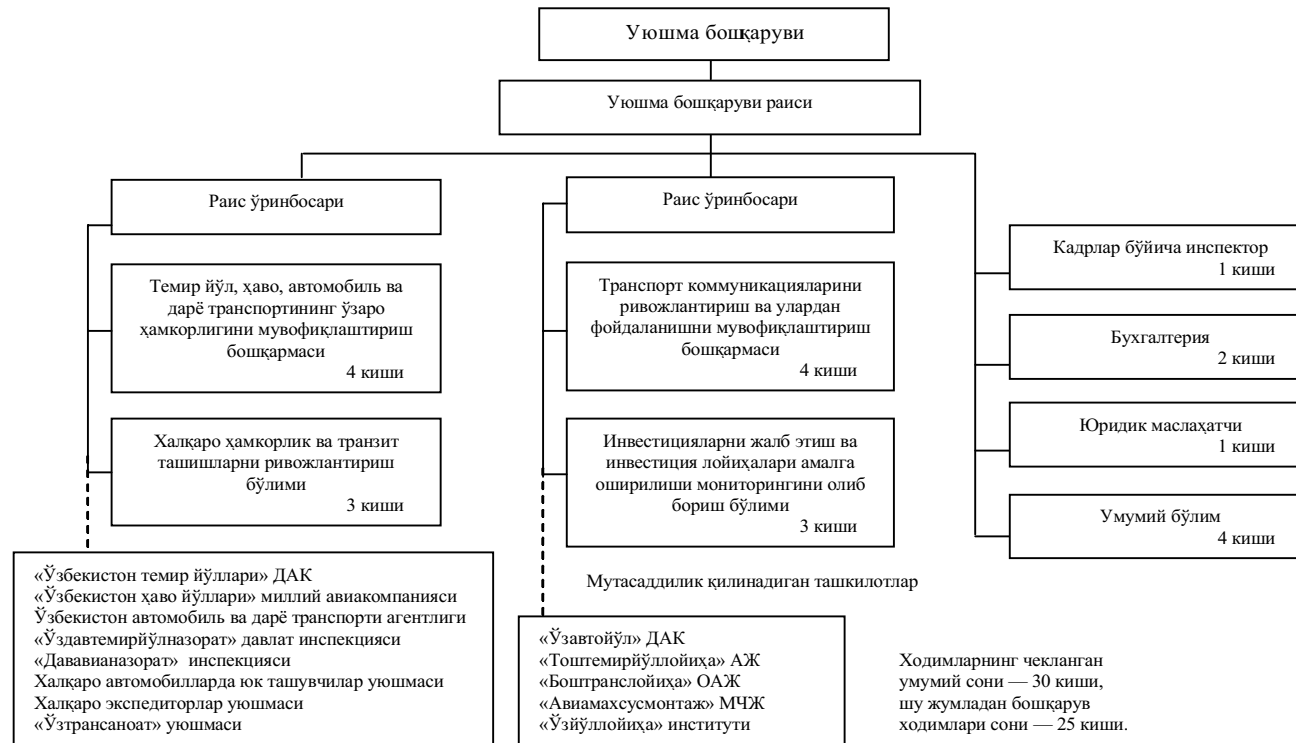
Уюшма бошқаруви

Уюшма бошқаруви раиси

Раис ўринбосари

Темир йўл, ҳаво, автомобиль ва дарё транспортининг ўзаро ҳамкорлигини мувофиқлаштириш бошқармаси
4 киши

Халқаро ҳамкорлик ва транзит ташишларни ривожлантириш бўлими
3 киши

Раис ўринбосари

Транспорт коммуникацияларини ривожлантириш ва улардан фойдаланишни мувофиқлаштириш бошқармаси
4 киши

Инвестицияларни жалб этиш ва инвестиция лойиҳалари амалга оширилиши мониторингини олиб бориш бўлими
3 киши

Кадрлар бўйича инспектор
1 киши

Бухгалтерия
2 киши

Юридик маслаҳатчи
1 киши

Умумий бўлим
4 киши

«Ўзбекистон темир йўллари» ДАК
«Ўзбекистон ҳаво йўллари» миллий авиакомпанияси
Ўзбекистон автомобиль ва дарё транспорти агентлиги
«Ўздавтемирйўлназорат» давлат инспекцияси
«Даваавианазорат» инспекцияси
Халқаро автомобилларда юк ташувчилар уюшмаси
Халқаро экспедиторлар уюшмаси
«Ўзтрансаноат» уюшмаси

Мутасаддилик қилинадиган ташкилотлар

«Ўзавтойўл» ДАК
«Тоштемирйўллойиҳа» АЖ
«Боштранслойиҳа» ОАЖ
«Авиамахсусмонтаж» МЧЖ
«Ўзйўллойиҳа» институти

Ходимларнинг чекланган умумий сони — 30 киши, шу жумладан бошқарув ходимлари сони — 25 киши.